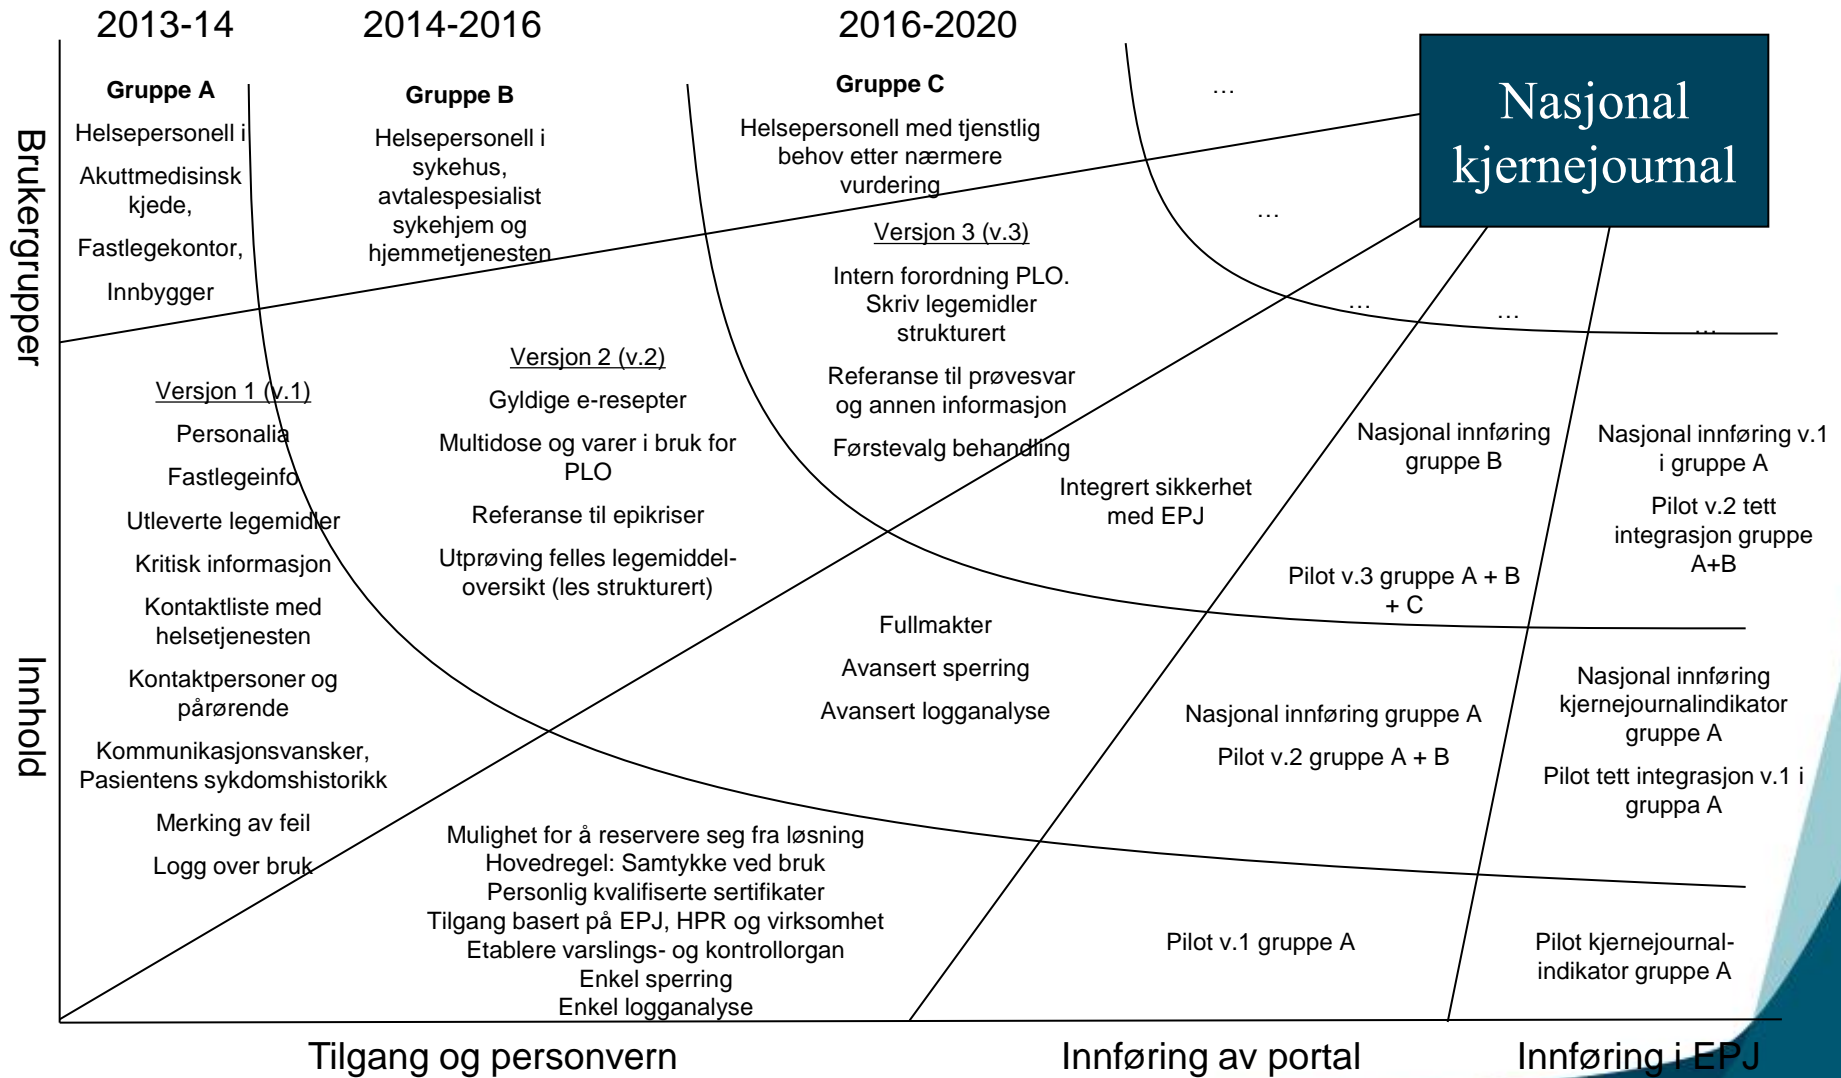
2013-14

2014-2016

2016-2020

Nasjonal kjernejournal

Brukergrupper

Gruppe A

Helsepersonell i

Akuttmedisinsk kjede,

Fastlegekontor,

Innbygger

Gruppe B

Helsepersonell i sykehus, avtalespesialist sykehjem og hjemmetjenesten

Gruppe C

Helsepersonell med tjenstlig behov etter nærmere vurdering

…

…

…

…

…

Innhold

Versjon 1 (v.1)

Personalia

Fastlegeinfo

Utleverte legemidler

Kritisk informasjon

Kontaktliste med helsetjenesten

Kontaktpersoner og pårørende

Kommunikasjonsvansker, Pasientens sykdomshistorikk

Merking av feil

Logg over bruk

Versjon 2 (v.2)

Gyldige e-resepter

Multidose og varer i bruk for PLO

Referanse til epikriser

Utprøving felles legemiddeloversikt (les strukturert)

Versjon 3 (v.3)

Intern forordning PLO. Skriv legemidler strukturert

Referanse til prøvesvar og annen informasjon

Førstevalg behandling

Integrert sikkerhet med EPJ

Nasjonal innføring gruppe B

Pilot v.3 gruppe A + B + C

Nasjonal innføring v.1 i gruppe A

Pilot v.2 tett integrasjon gruppe A+B

Fullmakter

Avansert sperring

Avansert logganalyse

Nasjonal innføring gruppe A

Pilot v.2 gruppe A + B

Nasjonal innføring kjernejournalindikator gruppe A

Pilot tett integrasjon v.1 i gruppa A

Mulighet for å reservere seg fra løsning
Hovedregel: Samtykke ved bruk
Personlig kvalifiserte sertifikater
Tilgang basert på EPJ, HPR og virksomhet
Etablere varslings- og kontrollorgan
Enkel sperring
Enkel logganalyse

Pilot v.1 gruppe A

Pilot kjernejournalindikator gruppe A

Tilgang og personvern

Innføring av portal

Innføring i EPJ